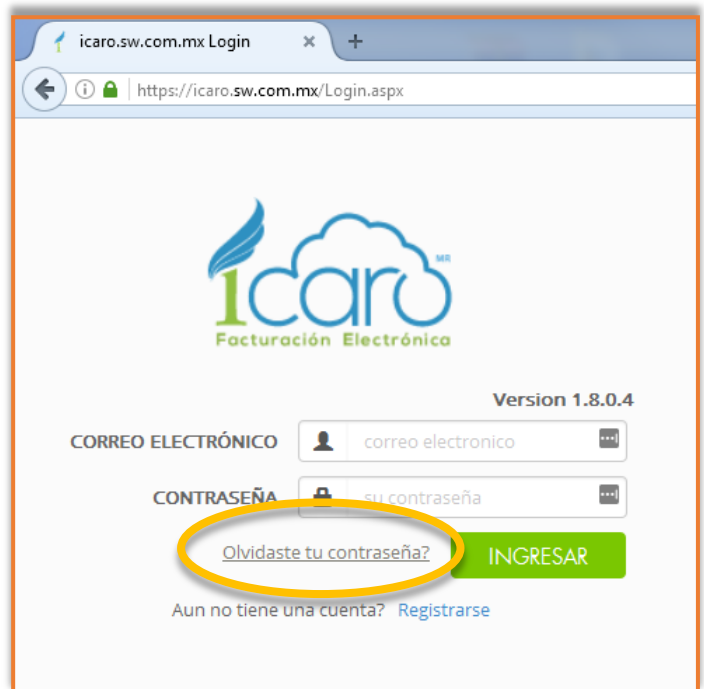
icaro.sw.com.mx Login
https://icaro.sw.com.mx/Login.aspx

icaro MR
Facturación Electrónica

Version 1.8.0.4

CORREO ELECTRÓNICO correo electronico

CONTRASEÑA su contraseña

Olvidaste tu contraseña?
INGRESAR

Aun no tiene una cuenta? Registrarse